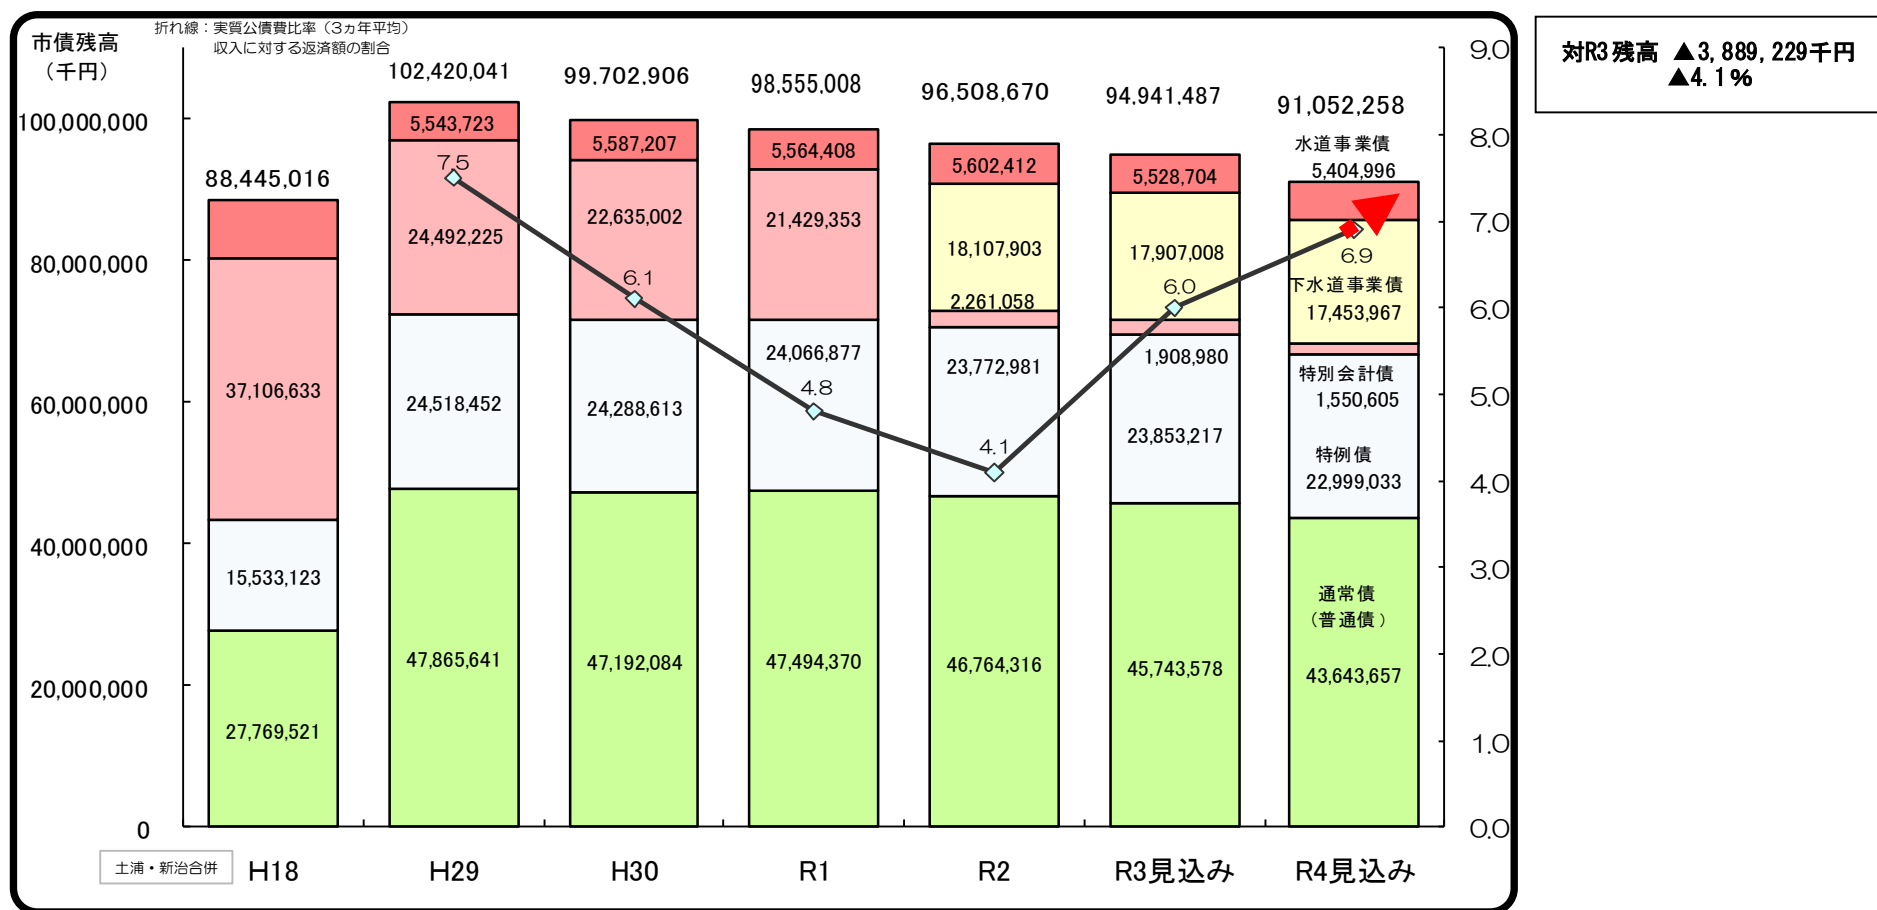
市債残高
（千円）

折れ線：実質公債費比率（3ヵ年平均）
収入に対する返済額の割合

対R3残高 ▲3,889,229千円
▲4.1%

100,000,000
80,000,000
60,000,000
40,000,000
20,000,000
0

9.0
8.0
7.0
6.0
5.0
4.0
3.0
2.0
1.0
0.0

88,445,016
37,106,633
15,533,123
27,769,521

102,420,041
5,543,723
7.5
24,492,225
24,518,452
47,865,641

99,702,906
5,587,207
22,635,002
6.1
24,288,613
47,192,084

98,555,008
5,564,408
21,429,353
24,066,877
4.8
47,494,370

96,508,670
5,602,412
18,107,903
2,261,058
23,772,981
4.1
46,764,316

94,941,487
5,528,704
17,907,008
6.0
1,908,980
23,853,217
45,743,578

91,052,258
水道事業債
5,404,996
6.9
下水道事業債
17,453,967
特別会計債
1,550,605
特例債
22,999,033
通常債
（普通債）
43,643,657

土浦・新治合併
H18
H29
H30
R1
R2
R3見込み
R4見込み